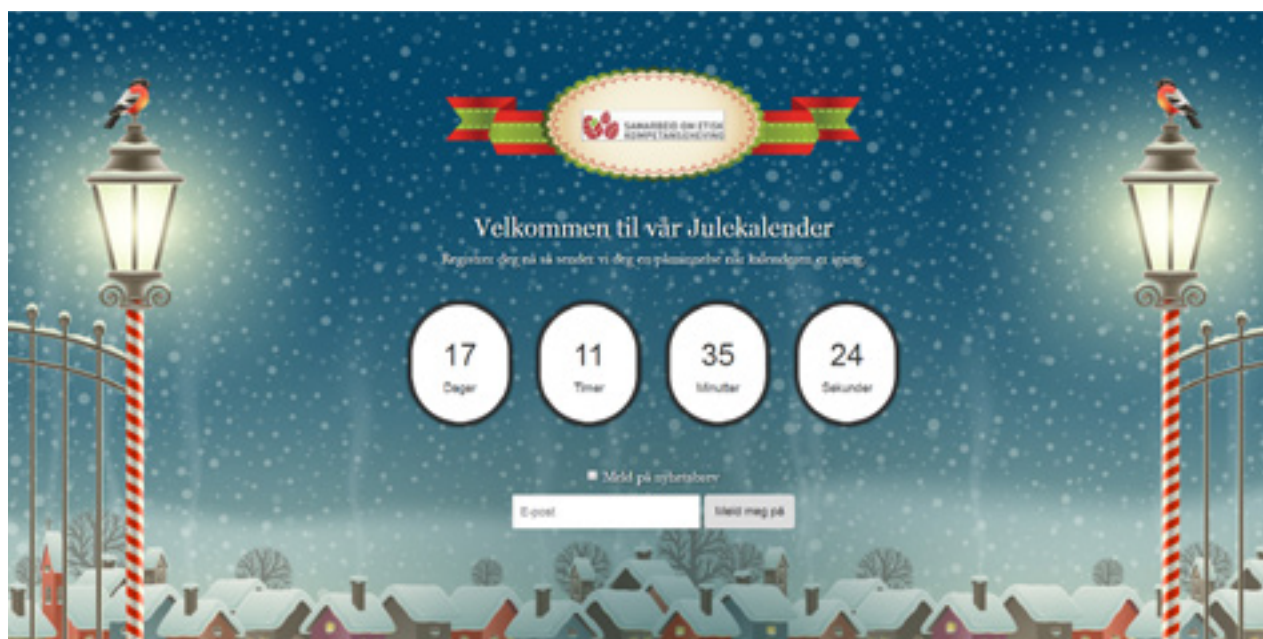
SAMARBEID OM ETISK KOMPETANSEHEVING

Velkommen til vår Julekalender

Registrer deg nå så sender vi deg en påminnelse når kalenderen er igang

17
Dager

11
Timer

35
Minutter

24
Sekunder

Meld på nyhetsbrev

E-post

Meld meg på